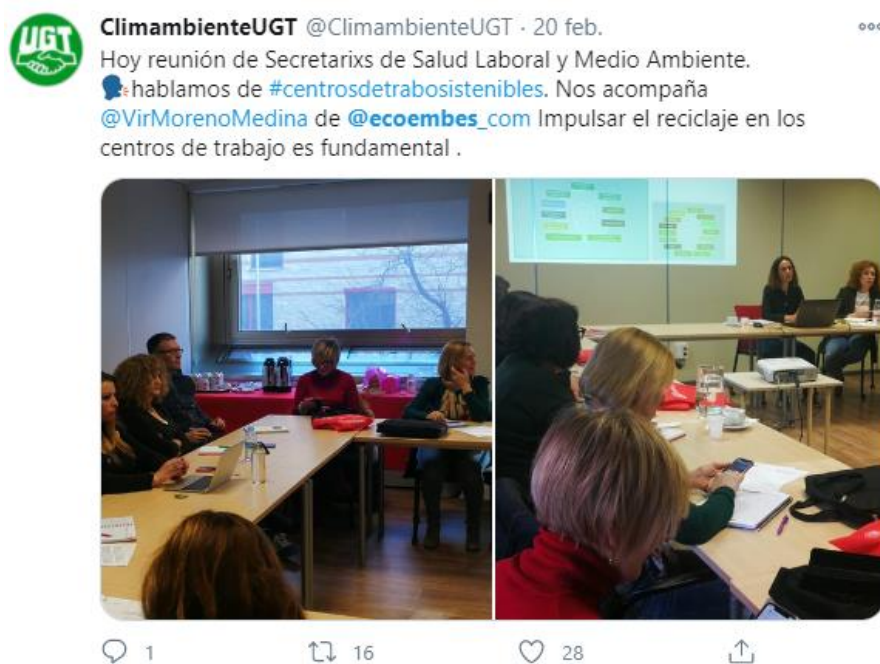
UGT

ClimambienteUGT @ClimambienteUGT · 20 feb.

Hoy reunión de Secretarixs de Salud Laboral y Medio Ambiente. 🗣hablamos de #centrosdetrabosistenibles. Nos acompaña @VirMorenoMedina de @ecoembes_com Impulsar el reciclaje en los centros de trabajo es fundamental .

1 16 28